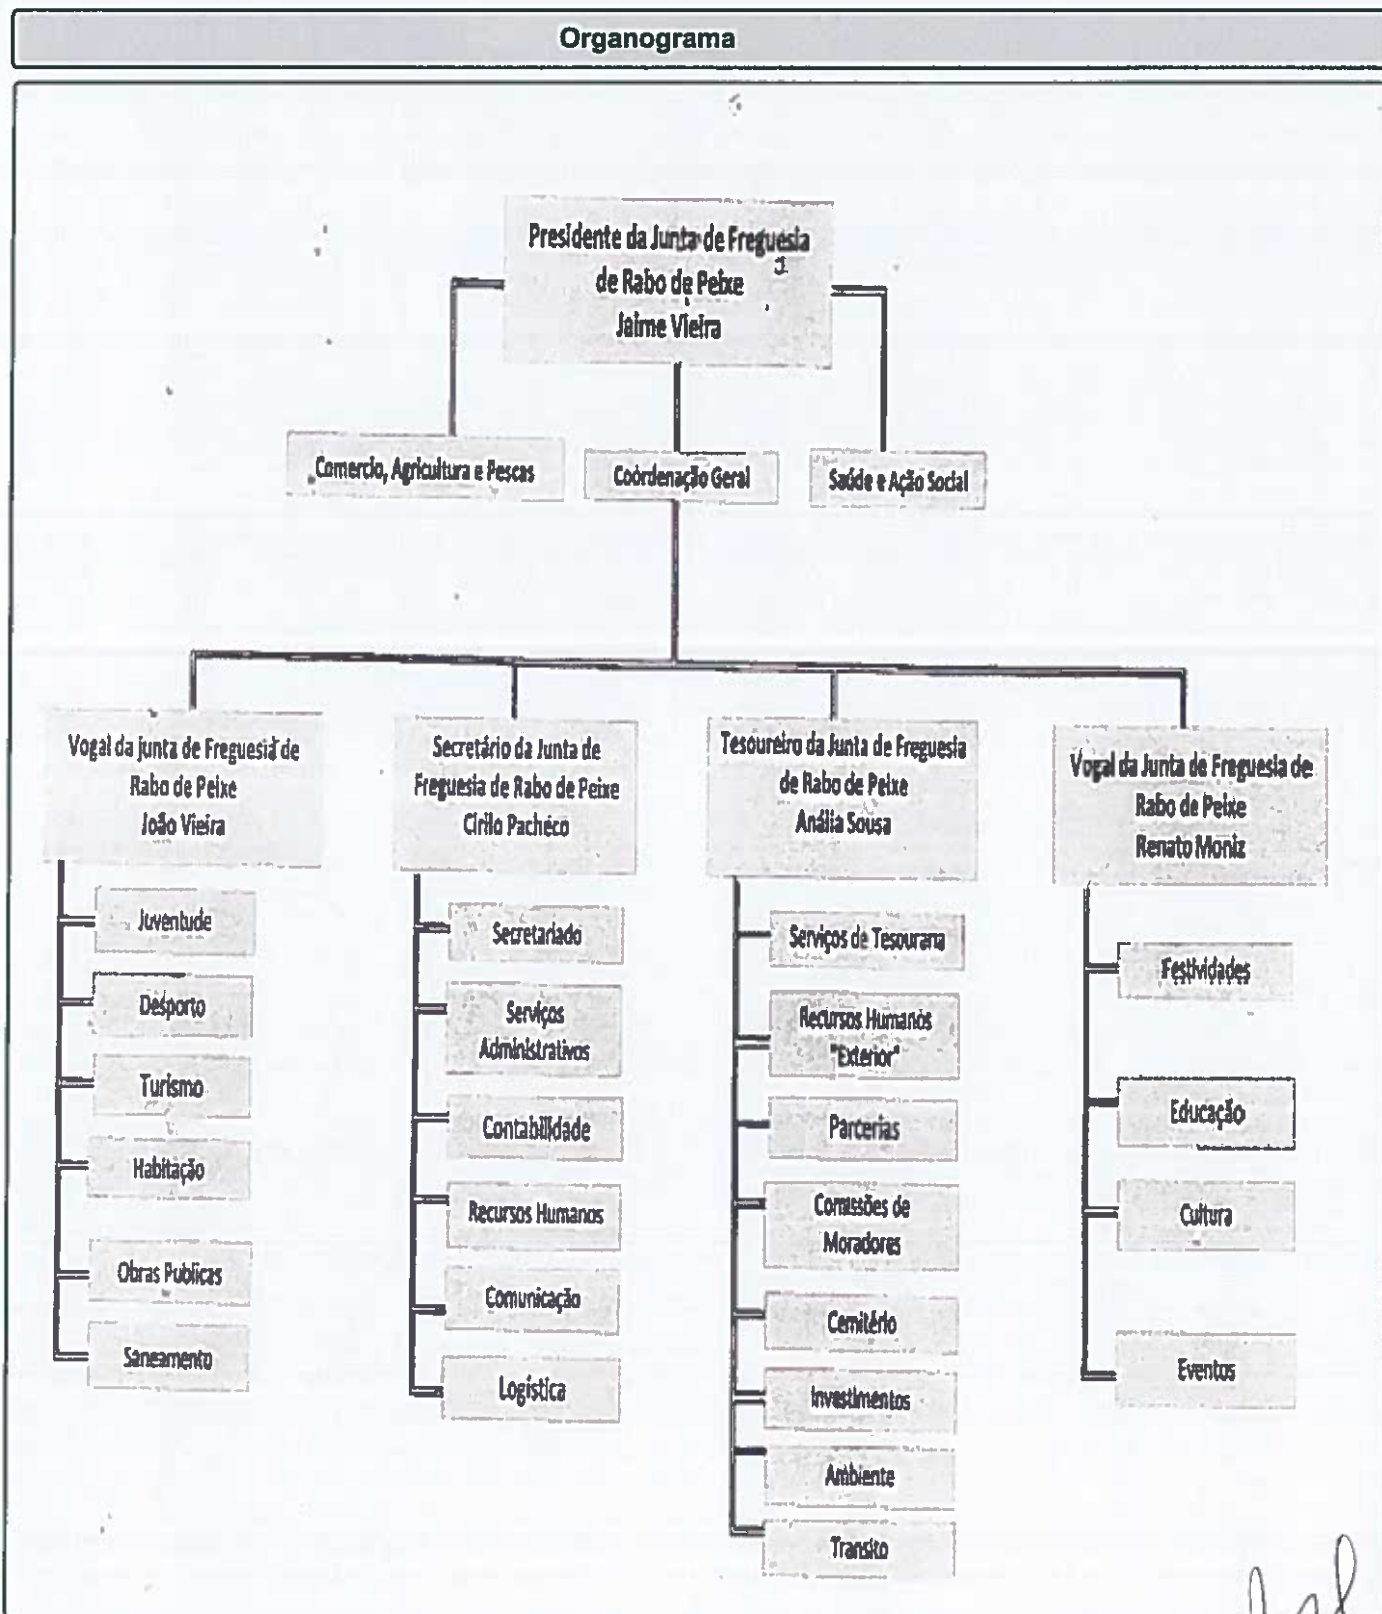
Organograma

Presidente da Junta de Freguesia de Rabo de Peixe
Jaime Vieira

Comercio, Agricultura e Pescas

Coordenação Geral

Saúde e Ação Social

Vogal da Junta de Freguesia de Rabo de Peixe
João Vieira

Juventude

Desporto

Turismo

Habitação

Obras Publicas

Saneamento

Secretário da Junta de Freguesia de Rabo de Peixe
Cirilo Pacheco

Secretariado

Serviços Administrativos

Contabilidade

Recursos Humanos

Comunicação

Logística

Tesoureiro da Junta de Freguesia de Rabo de Peixe
Anália Sousa

Serviços de Tesouraria

Recursos Humanos "Exterior"

Parcerias

Comissões de Moradores

Cemitério

Investimentos

Ambiente

Transito

Vogal da Junta de Freguesia de Rabo de Peixe
Renato Moniz

Festividades

Educação

Cultura

Eventos